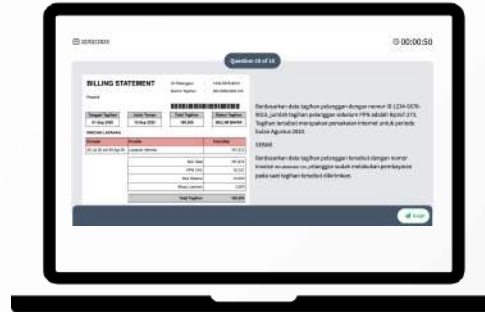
00:00:50

Question 18 of 18

BILLING STATEMENT

Berdasarkan data tagihan pelanggan dengan nomor ID 1234-5678-9012, jumlah tagihan pelanggan sebelum PPN adalah Rp167.273. Tagihan tersebut merupakan pemakaian internet untuk periode bulan Agustus 2023.

SEBAB

Berdasarkan data tagihan pelanggan tersebut dengan nomor invoice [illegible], pelanggan sudah melakukan pembayaran pada saat tagihan tersebut diterbitkan.

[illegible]